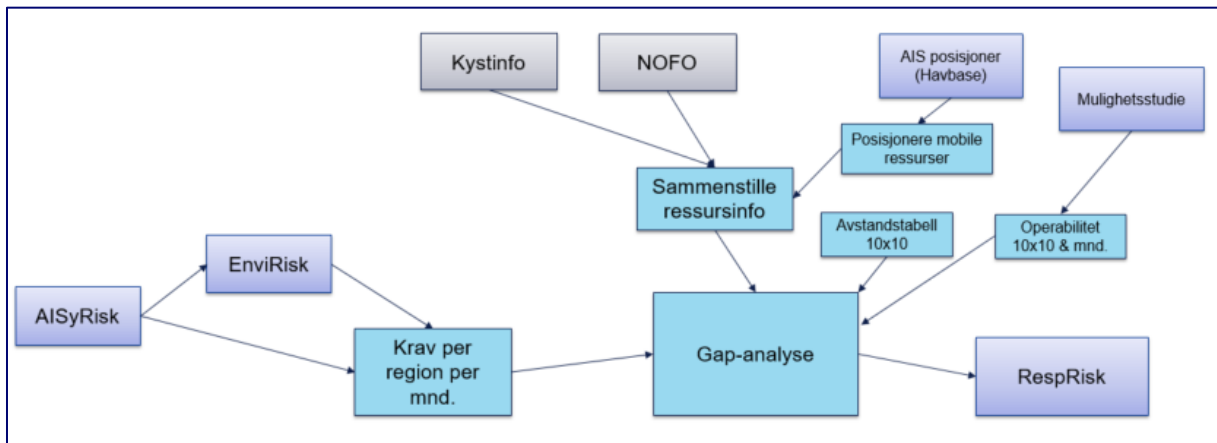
Kystinfo

NOFO

AIS posisjoner (Havbase)

Mulighetsstudie

Posisjonere mobile ressurser

Sammenstille ressursinfo

Avstandstabell 10x10

Operabilitet 10x10 & mnd.

EnviRisk

AISyRisk

Krav per region per mnd.

Gap-analyse

RespRisk